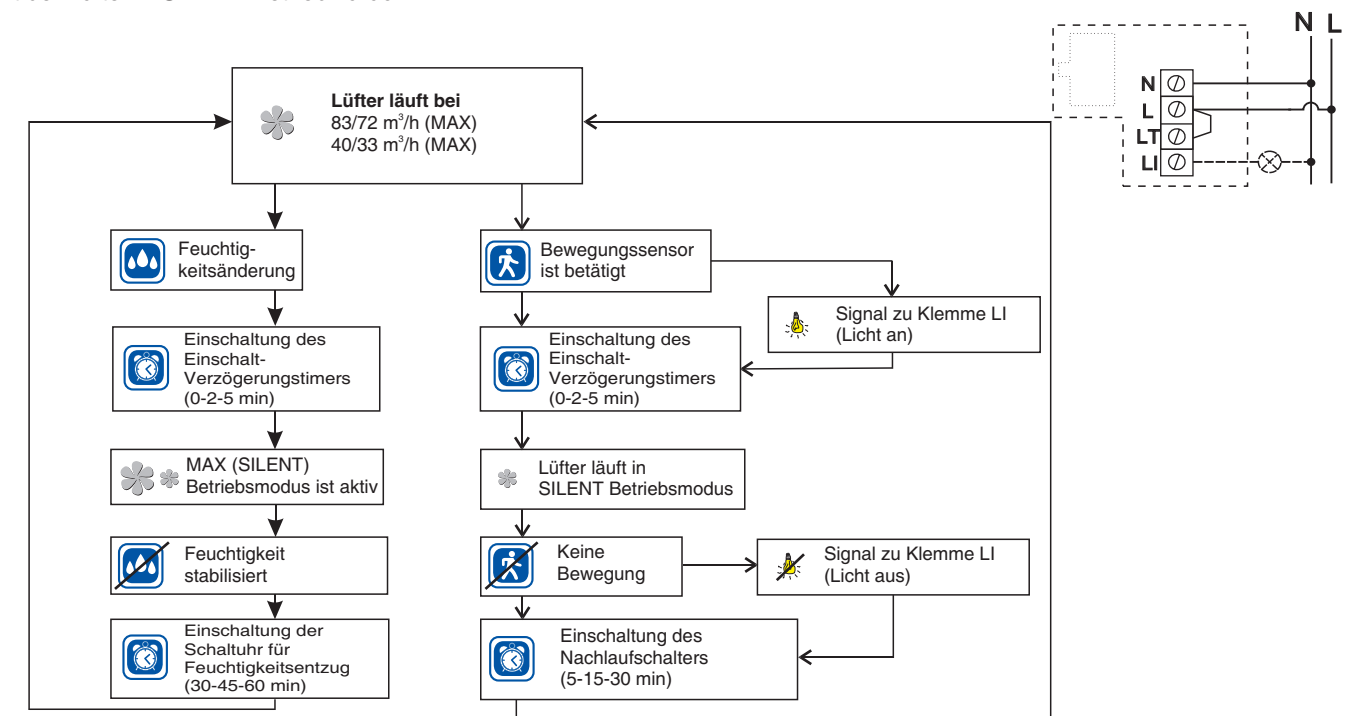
N L

N
L
LT
LI

Lüfter läuft bei
83/72 m$^3$/h (MAX)
40/33 m$^3$/h (MAX)

Feuchtigkeitsänderung

Einschaltung des Einschalt-Verzögerungstimers (0-2-5 min)

MAX (SILENT) Betriebsmodus ist aktiv

Feuchtigkeit stabilisiert

Einschaltung der Schaltuhr für Feuchtigkeitsentzug (30-45-60 min)

Bewegungssensor ist betätigt

Signal zu Klemme LI (Licht an)

Einschaltung des Einschalt-Verzögerungstimers (0-2-5 min)

Lüfter läuft in SILENT Betriebsmodus

Keine Bewegung

Signal zu Klemme LI (Licht aus)

Einschaltung des Nachlaufschalters (5-15-30 min)